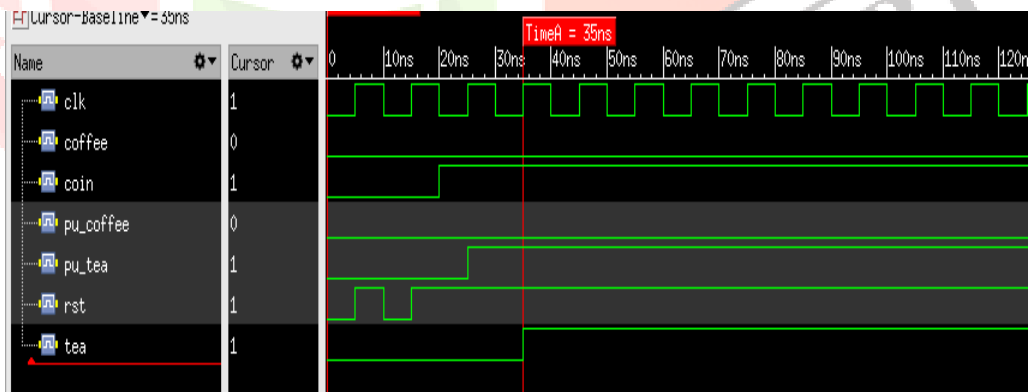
Cursor-Baseline▼=35ns

Name
Cursor
0
10ns
20ns
30ns
TimeA = 35ns
40ns
50ns
60ns
70ns
80ns
90ns
100ns
110ns
120n

| Name | Cursor |
|---|---|
| clk | 1 |
| coffee | 0 |
| coin | 1 |
| pu_coffee | 0 |
| pu_tea | 1 |
| rst | 1 |
| tea | 1 |